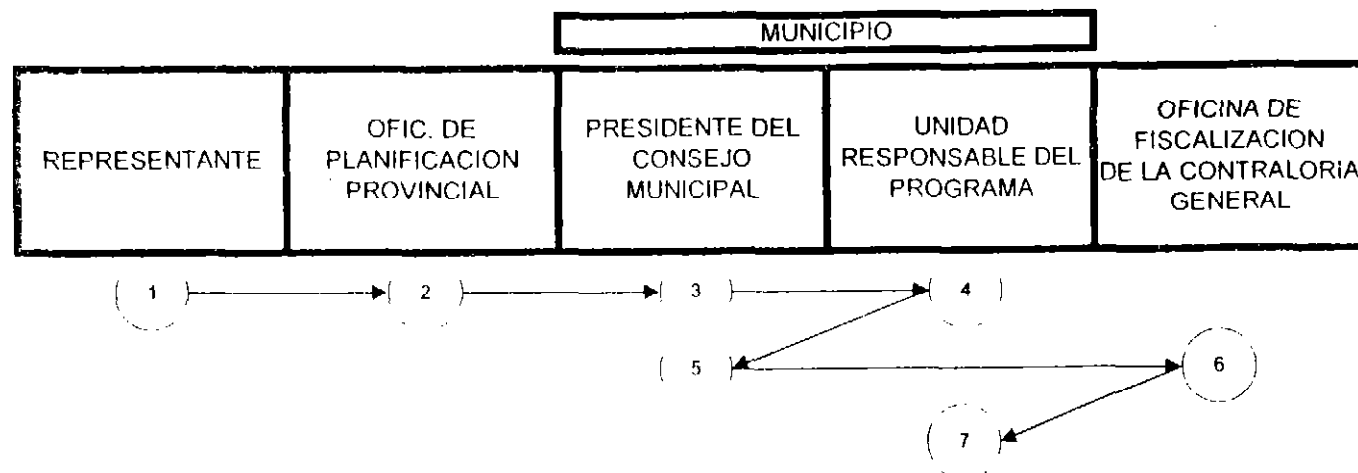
MUNICIPIO

| REPRESENTANTE | OFIC. DE PLANIFICACION PROVINCIAL | PRESIDENTE DEL CONSEJO MUNICIPAL | UNIDAD RESPONSABLE DEL PROGRAMA | OFICINA DE FISCALIZACION DE LA CONTRALORIA GENERAL |
|---|---|---|---|---|

1 2 3 4

5 6

7